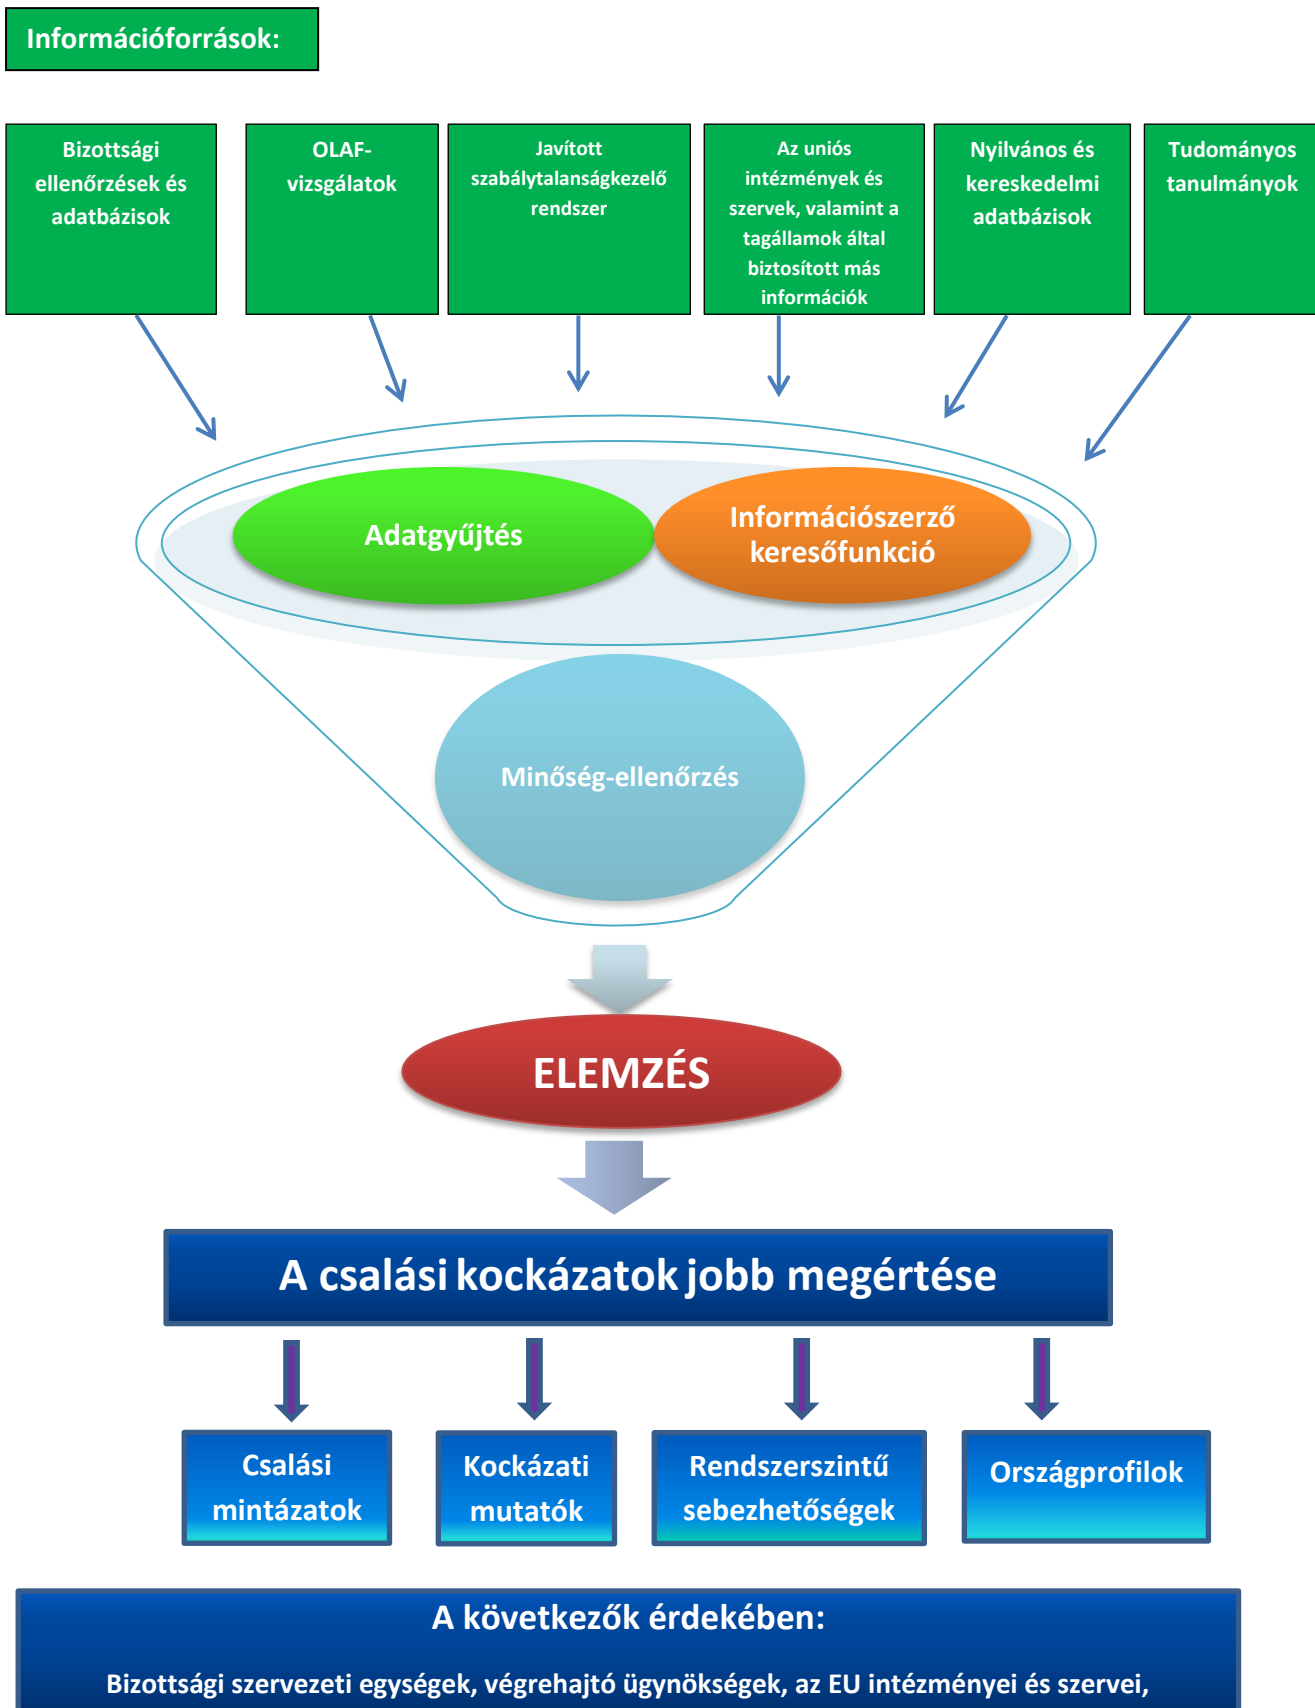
Információforrások:

Bizottsági ellenőrzések és adatbázisok

OLAF-vizsgálatok

Javított szabálytalanságkezelő rendszer

Az uniós intézmények és szervek, valamint a tagállamok által biztosított más információk

Nyilvános és kereskedelmi adatbázisok

Tudományos tanulmányok

Adatgyűjtés

Információszerző keresőfunkció

Minőség-ellenőrzés

ELEMZÉS

A csalási kockázatok jobb megértése

Csalási mintázatok

Kockázati mutatók

Rendszerszintű sebezhetőségek

Országprofilok

A következők érdekében:

Bizottsági szervezeti egységek, végrehajtó ügynökségek, az EU intézményei és szervei,